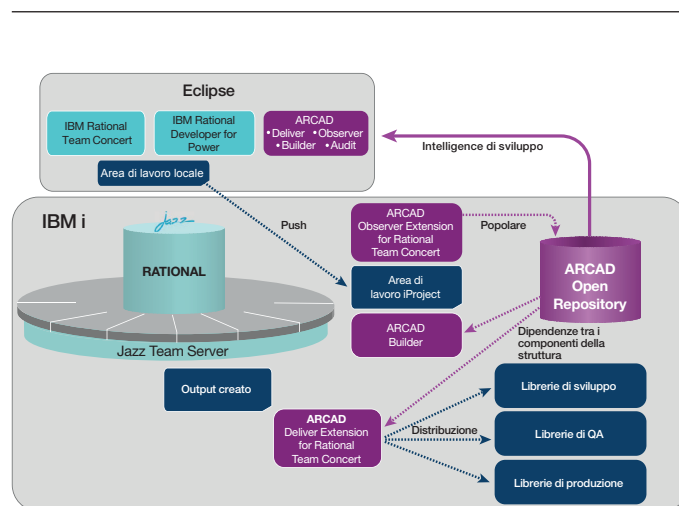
Eclipse

IBM Rational Team Concert

IBM Rational Developer for Power

ARCAD
•Deliver •Observer
•Builder •Audit

Area di lavoro locale

Intelligence di sviluppo

IBM i

Jazz

RATIONAL

Jazz Team Server

Push

ARCAD Observer Extension for Rational Team Concert

Popolare

ARCAD Open Repository

Area di lavoro iProject

ARCAD Builder

Dipendenze tra i componenti della struttura

Output creato

ARCAD Deliver Extension for Rational Team Concert

Distribuzione

Librerie di sviluppo

Librerie di QA

Librerie di produzione